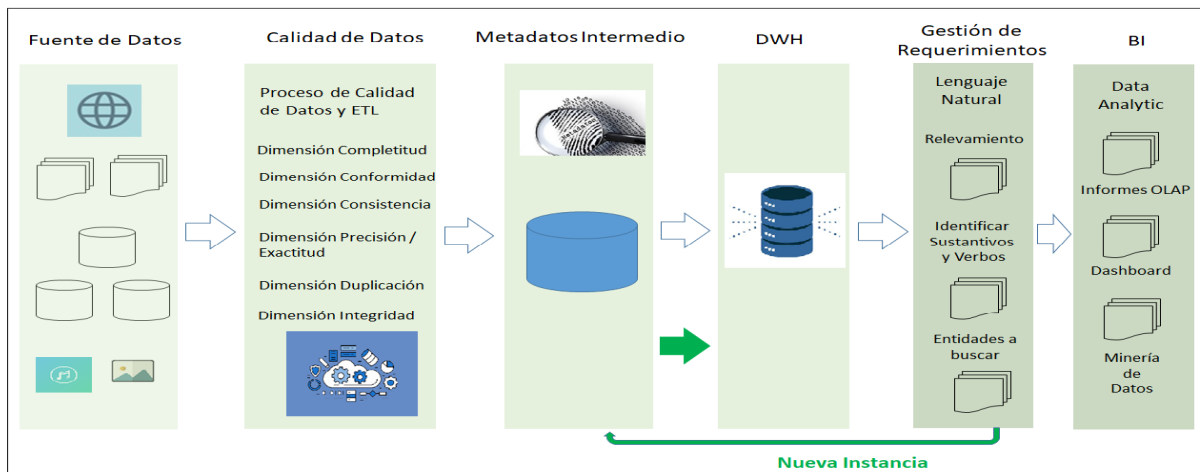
Fuente de Datos

Calidad de Datos

Proceso de Calidad de Datos y ETL

Dimensión Completitud

Dimensión Conformidad

Dimensión Consistencia

Dimensión Precisión / Exactitud

Dimensión Duplicación

Dimensión Integridad

Metadatos Intermedio

DWH

Gestión de Requerimientos

Lenguaje Natural

Relevamiento

Identificar Sustantivos y Verbos

Entidades a buscar

BI

Data Analytic

Informes OLAP

Dashboard

Minería de Datos

Nueva Instancia